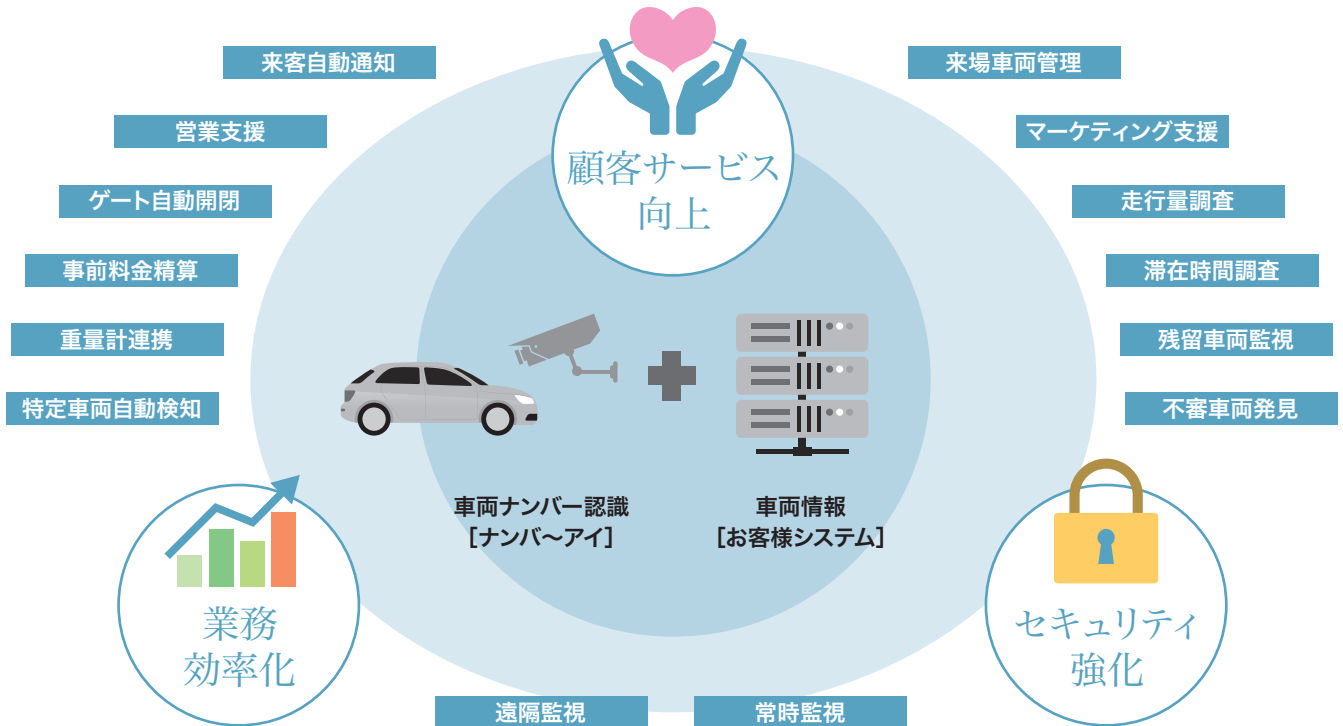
来客自動通知

営業支援

ゲート自動開閉

事前料金精算

重量計連携

特定車両自動検知

顧客サービス向上

来場車両管理

マーケティング支援

走行量調査

滞在時間調査

残留車両監視

不審車両発見

車両ナンバー認識
［ナンバー～アイ］

車両情報
［お客様システム］

業務効率化

セキュリティ強化

遠隔監視

常時監視